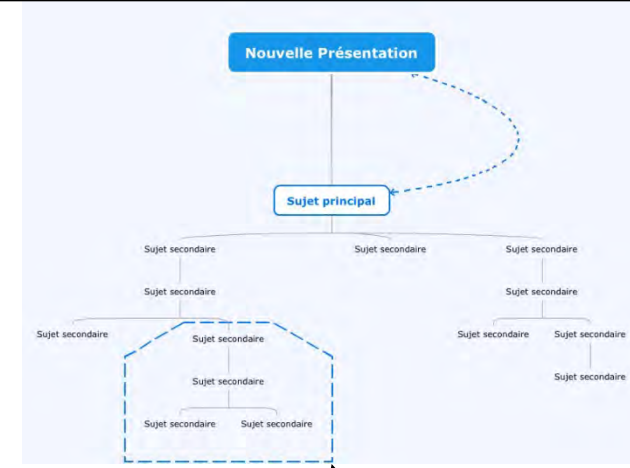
Nouvelle Présentation

Sujet principal

Sujet secondaire

Sujet secondaire

Sujet secondaire

Sujet secondaire

Sujet secondaire

Sujet secondaire

Sujet secondaire

Sujet secondaire

Sujet secondaire

Sujet secondaire

Sujet secondaire

Sujet secondaire

Sujet secondaire